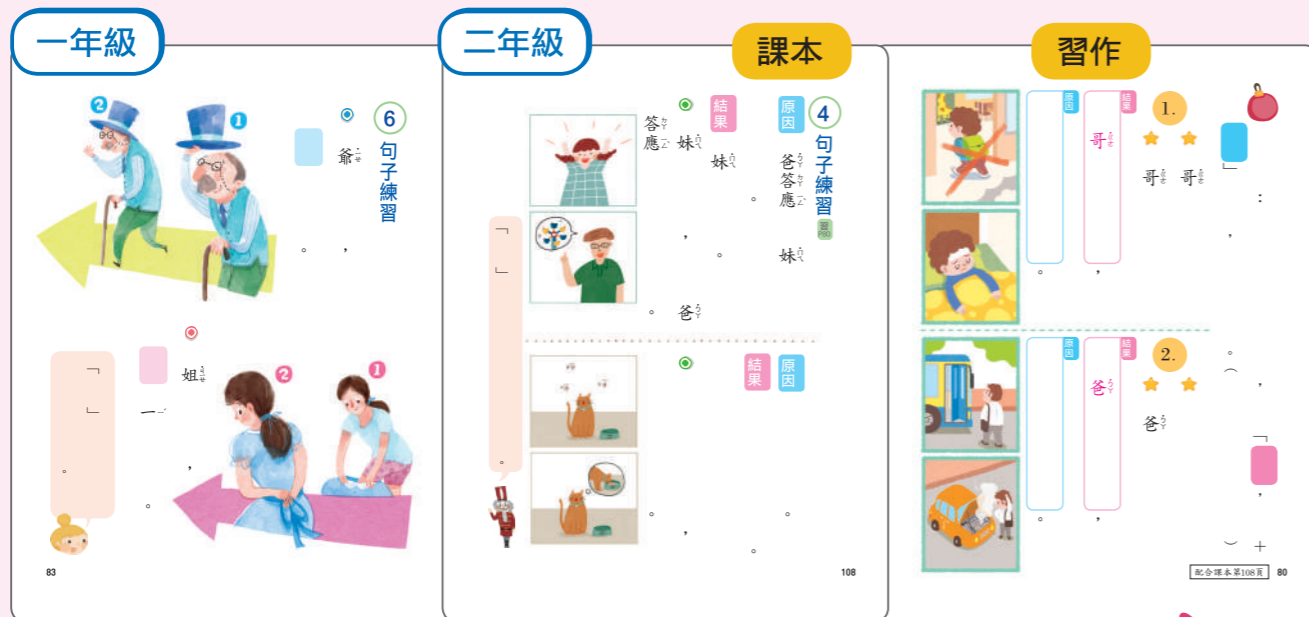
一年級

6 句子練習

◉

爺

，

。

◉

姐

一

，

。

「

」

。

83

二年級

課本

4 句子練習

原因

爸答應

妹

。

◉ 結果

妹答應

妹

，

。

爸

。

「

」

。

◉ 原因 結果

。

，

。

108

習作

1.

哥 哥

」

：

，

原因

結果

哥

，

。

2.

。

（

，

「

爸

原因

結果

爸

，

。

，

）＋

配合課本第108頁 80